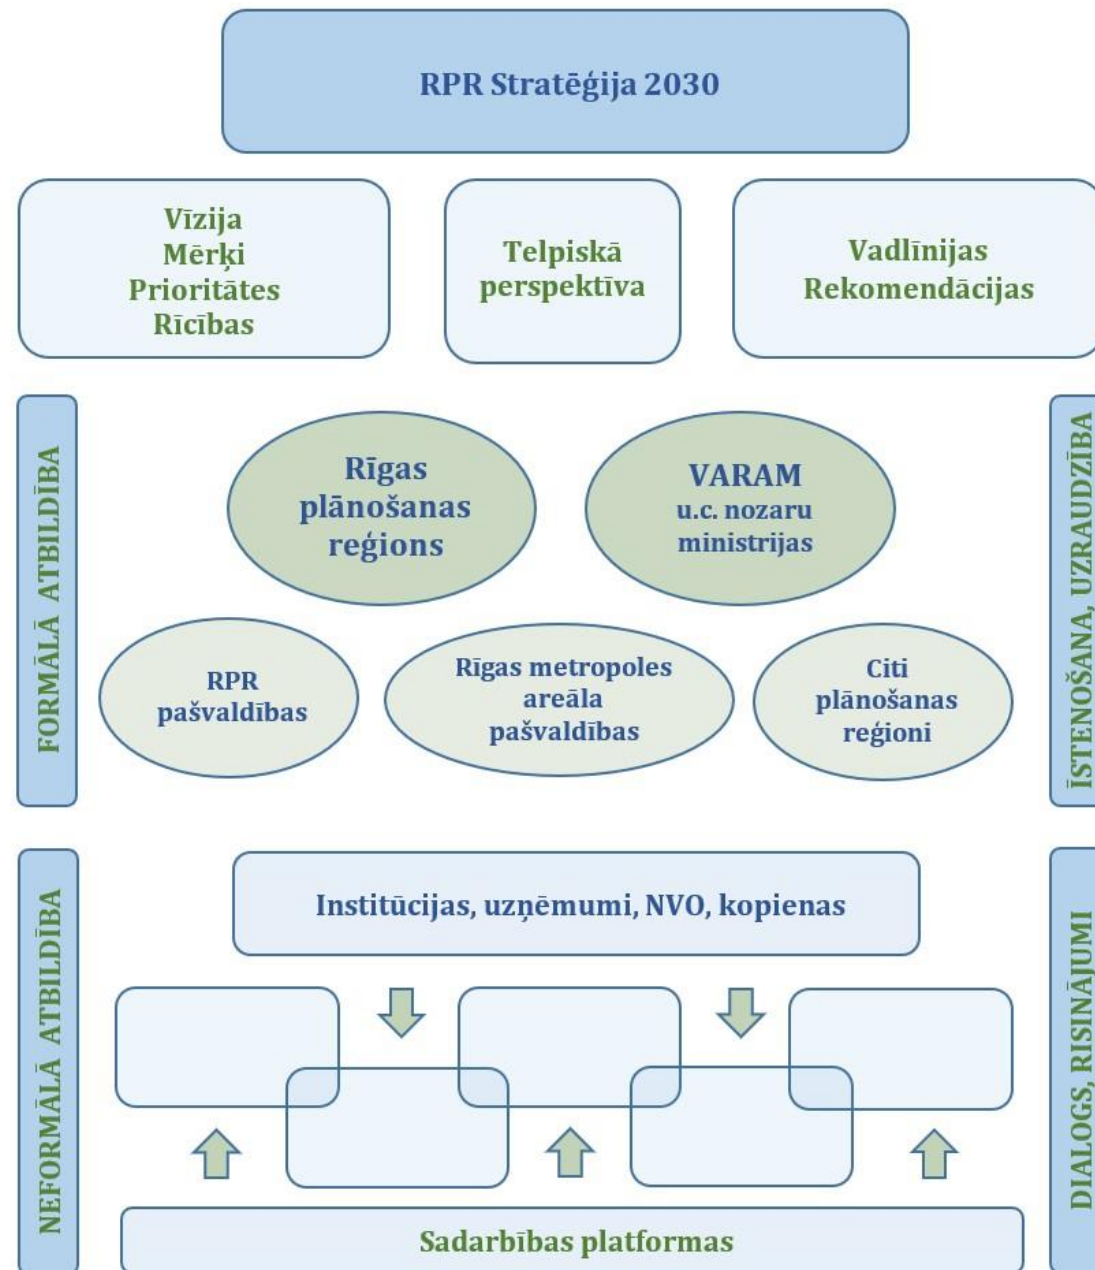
RPR Stratēģija 2030

Vīzija
Mērķi
Prioritātes
Rīcības

Telpiskā perspektīva

Vadlīnijas
Rekomendācijas

FORMĀLĀ ATBILDĪBA

Rīgas plānošanas reģions

VARAM
u.c. nozaru ministrijas

RPR pašvaldības

Rīgas metropoles areāla pašvaldības

Citi plānošanas reģioni

ĪSTENOŠANA, UZRAUDZĪBA

NEFORMĀLĀ ATBILDĪBA

Institūcijas, uzņēmumi, NVO, kopienas

Sadarbības platformas

DIALOGS, RISINĀJUMI